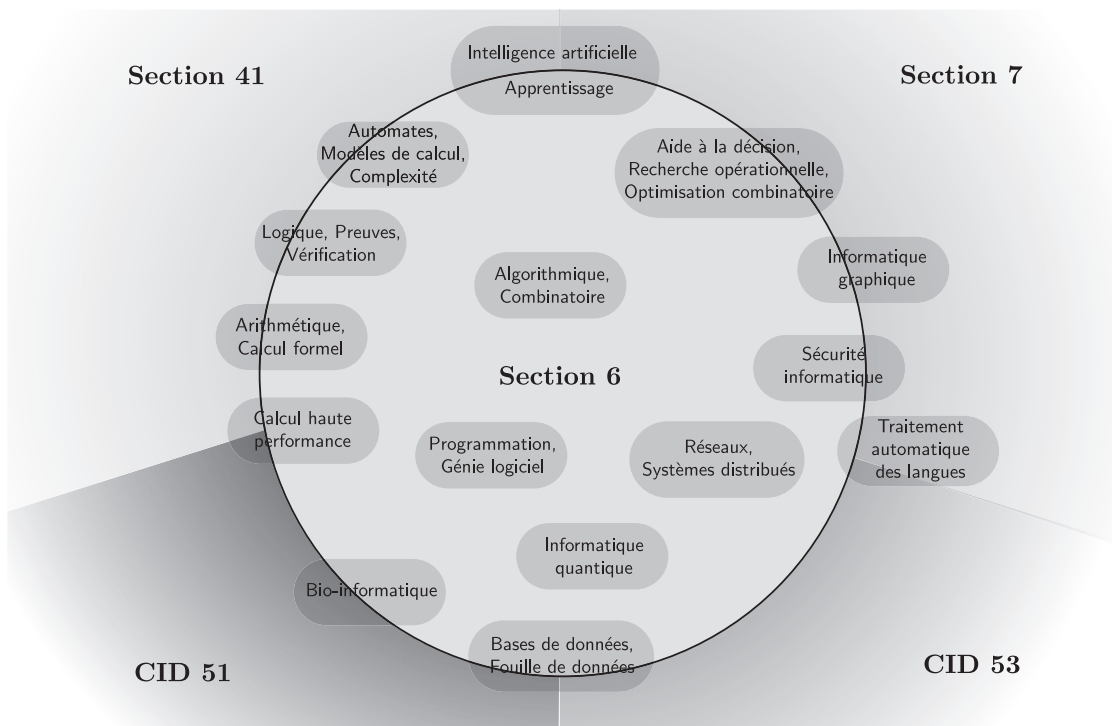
Section 41

Intelligence artificielle
Apprentissage

Section 7

Automates,
Modèles de calcul,
Complexité

Aide à la décision,
Recherche opérationnelle,
Optimisation combinatoire

Logique, Preuves,
Vérification

Informatique
graphique

Algorithmique,
Combinatoire

Arithmétique,
Calcul formel

Section 6

Sécurité
informatique

Calcul haute
performance

Programmation,
Génie logiciel

Réseaux,
Systèmes distribués

Traitement
automatique
des langues

Informatique
quantique

Bio-informatique

Bases de données,
Fouille de données

CID 51

CID 53